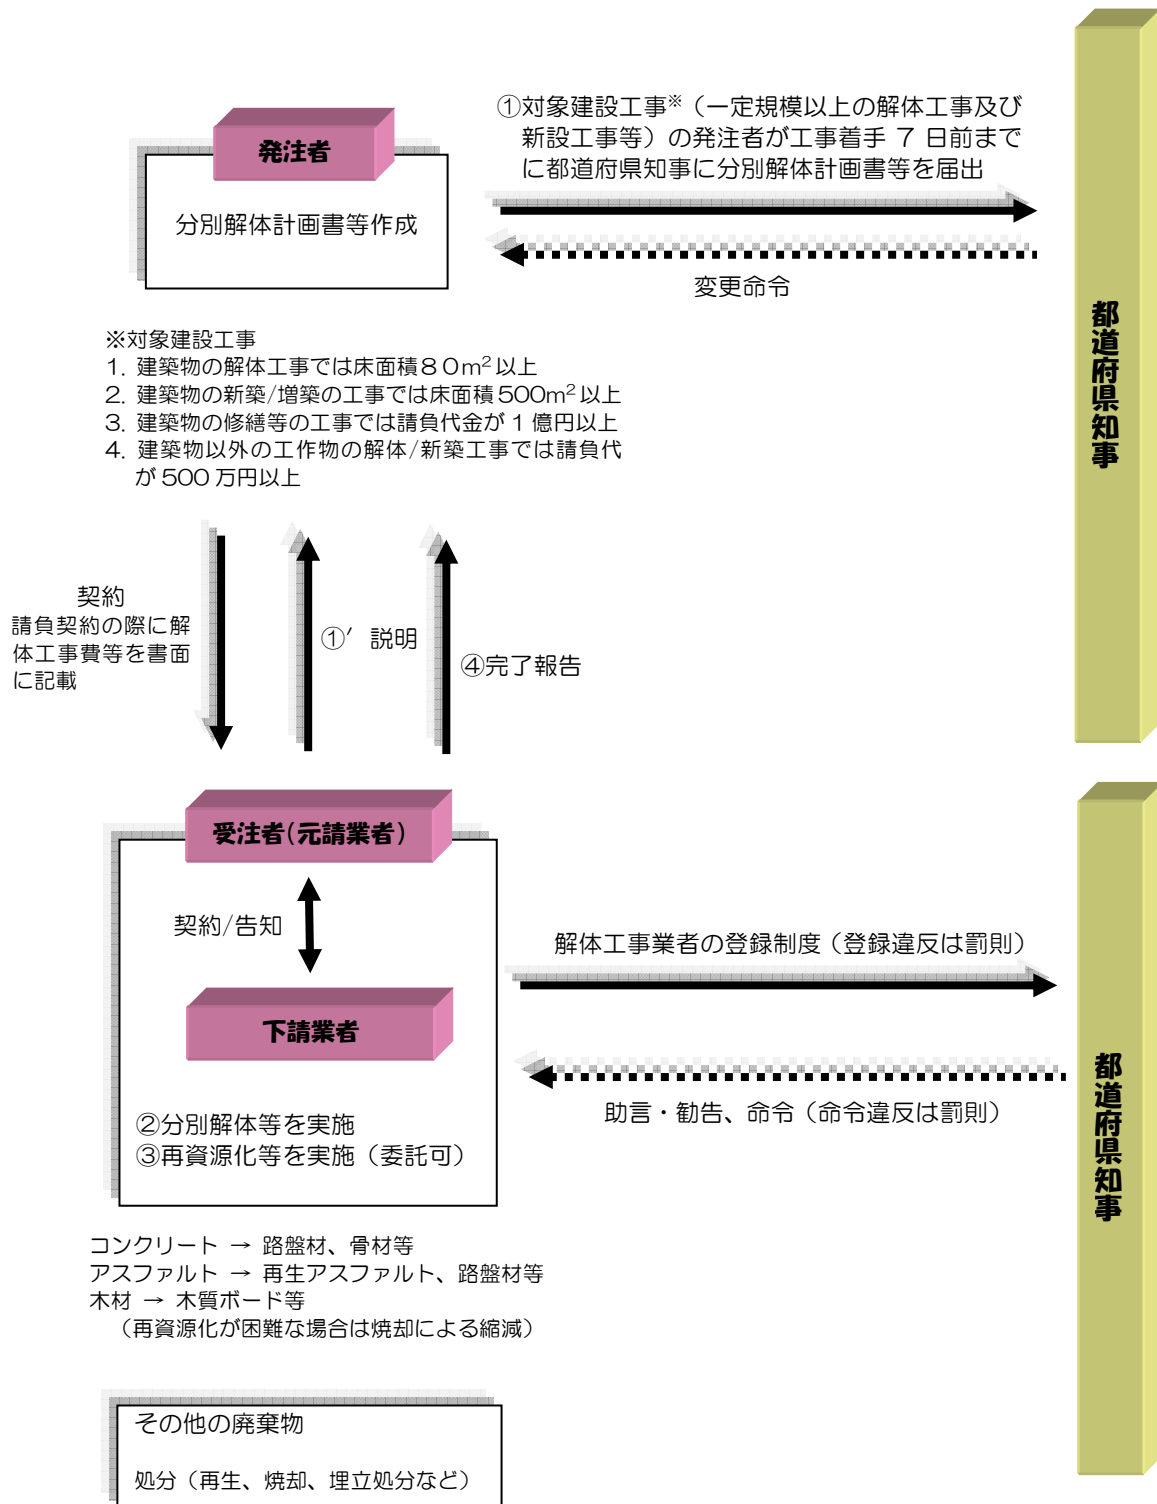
発注者

分別解体計画書等作成

①対象建設工事※（一定規模以上の解体工事及び新設工事等）の発注者が工事着手 7 日前までに都道府県知事に分別解体計画書等を届出

変更命令

都道府県知事

※対象建設工事
1. 建築物の解体工事では床面積８０m$^2$以上
2. 建築物の新築/増築の工事では床面積 500m$^2$以上
3. 建築物の修繕等の工事では請負代金が 1 億円以上
4. 建築物以外の工作物の解体/新築工事では請負代が 500 万円以上

契約
請負契約の際に解体工事費等を書面に記載

①′ 説明

④完了報告

受注者(元請業者)

契約/告知

下請業者

②分別解体等を実施
③再資源化等を実施（委託可）

解体工事業者の登録制度（登録違反は罰則）

助言・勧告、命令（命令違反は罰則）

都道府県知事

コンクリート → 路盤材、骨材等
アスファルト → 再生アスファルト、路盤材等
木材 → 木質ボード等
（再資源化が困難な場合は焼却による縮減）

その他の廃棄物

処分（再生、焼却、埋立処分など）